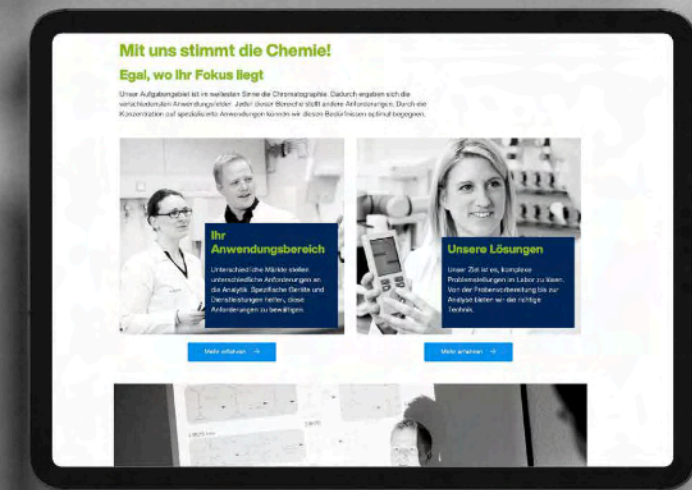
Mit uns stimmt die Chemie!

Egal, wo Ihr Fokus liegt

Unser Aufgabengebiet ist im weitesten Sinne die Chromatographie. Dadurch ergeben sich die verschiedensten Anwendungsfelder. Jeder dieser Bereiche stellt andere Anforderungen. Durch die Konzentration auf spezialisierte Anwendungen können wir diesen Bedürfnissen optimal begegnen.

Ihr Anwendungsbereich

Unterschiedliche Märkte stellen unterschiedliche Anforderungen an die Analytik. Spezifische Geräte und Dienstleistungen helfen, diese Anforderungen zu bewältigen.

Mehr erfahren →

Unsere Lösungen

Unser Ziel ist es, komplexe Problemstellungen im Labor zu lösen. Von der Probenvorbereitung bis zur Analyse bieten wir die richtige Technik.

Mehr erfahren →